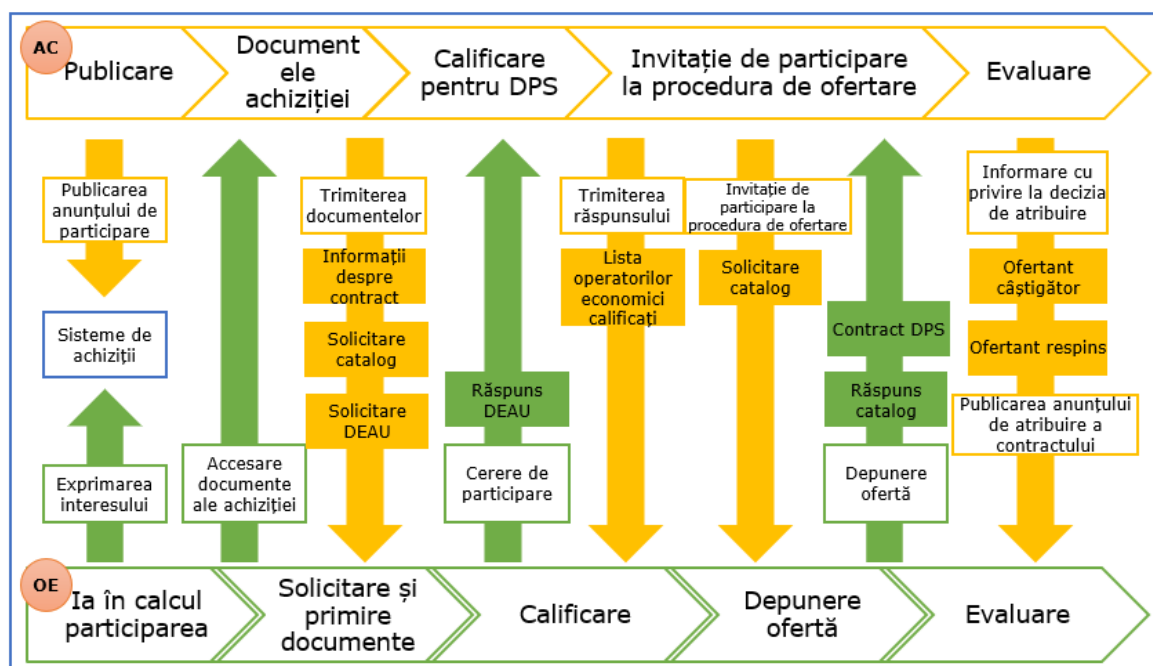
AC

Publicare

Documentele achiziției

Calificare pentru DPS

Invitație de participare la procedura de ofertare

Evaluare

Publicarea anunțului de participare

Sisteme de achiziții

Exprimarea interesului

Accesare documente ale achiziției

Trimiterea documentelor

Informații despre contract

Solicitare catalog

Solicitare DEAU

Răspuns DEAU

Cerere de participare

Trimiterea răspunsului

Lista operatorilor economici calificați

Invitație de participare la procedura de ofertare

Solicitare catalog

Contract DPS

Răspuns catalog

Depunere ofertă

Informare cu privire la decizia de atribuire

Ofertant câștigător

Ofertant respins

Publicarea anunțului de atribuire a contractului

OE

Ia în calcul participarea

Solicitare și primire documente

Calificare

Depunere ofertă

Evaluare